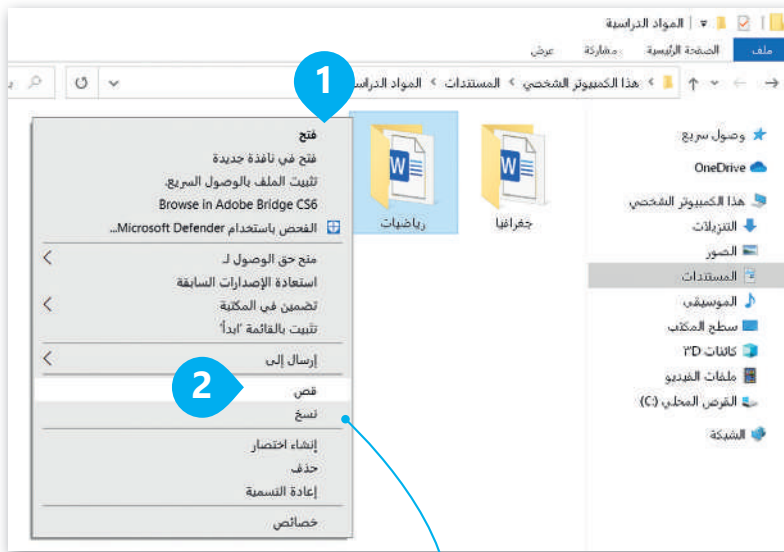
المواد الدراسية

ملف
الصفحة الرئيسية
مشاركة
عرض

هذا الكمبيوتر الشخصي > المستندات > المواد الدراس

1

وصول سريع
OneDrive
هذا الكمبيوتر الشخصي
التنزيلات
الصور
المستندات
الموسيقى
سطح المكتب
كائنات 3D
ملفات الفيديو
القرص المحلي (C:)
الشبكة

جغرافيا
رياضيات

فتح
فتح في نافذة جديدة
تثبيت الملف بالوصول السريع
Browse in Adobe Bridge CS6
الفحص باستخدام Microsoft Defender...
منح حق الوصول لـ
استعادة الإصدارات السابقة
تضمين في المكتبة
تثبيت بالقائمة 'ابدأ'
إرسال إلى
2
قص
نسخ
إنشاء اختصار
حذف
إعادة التسمية
خصائص